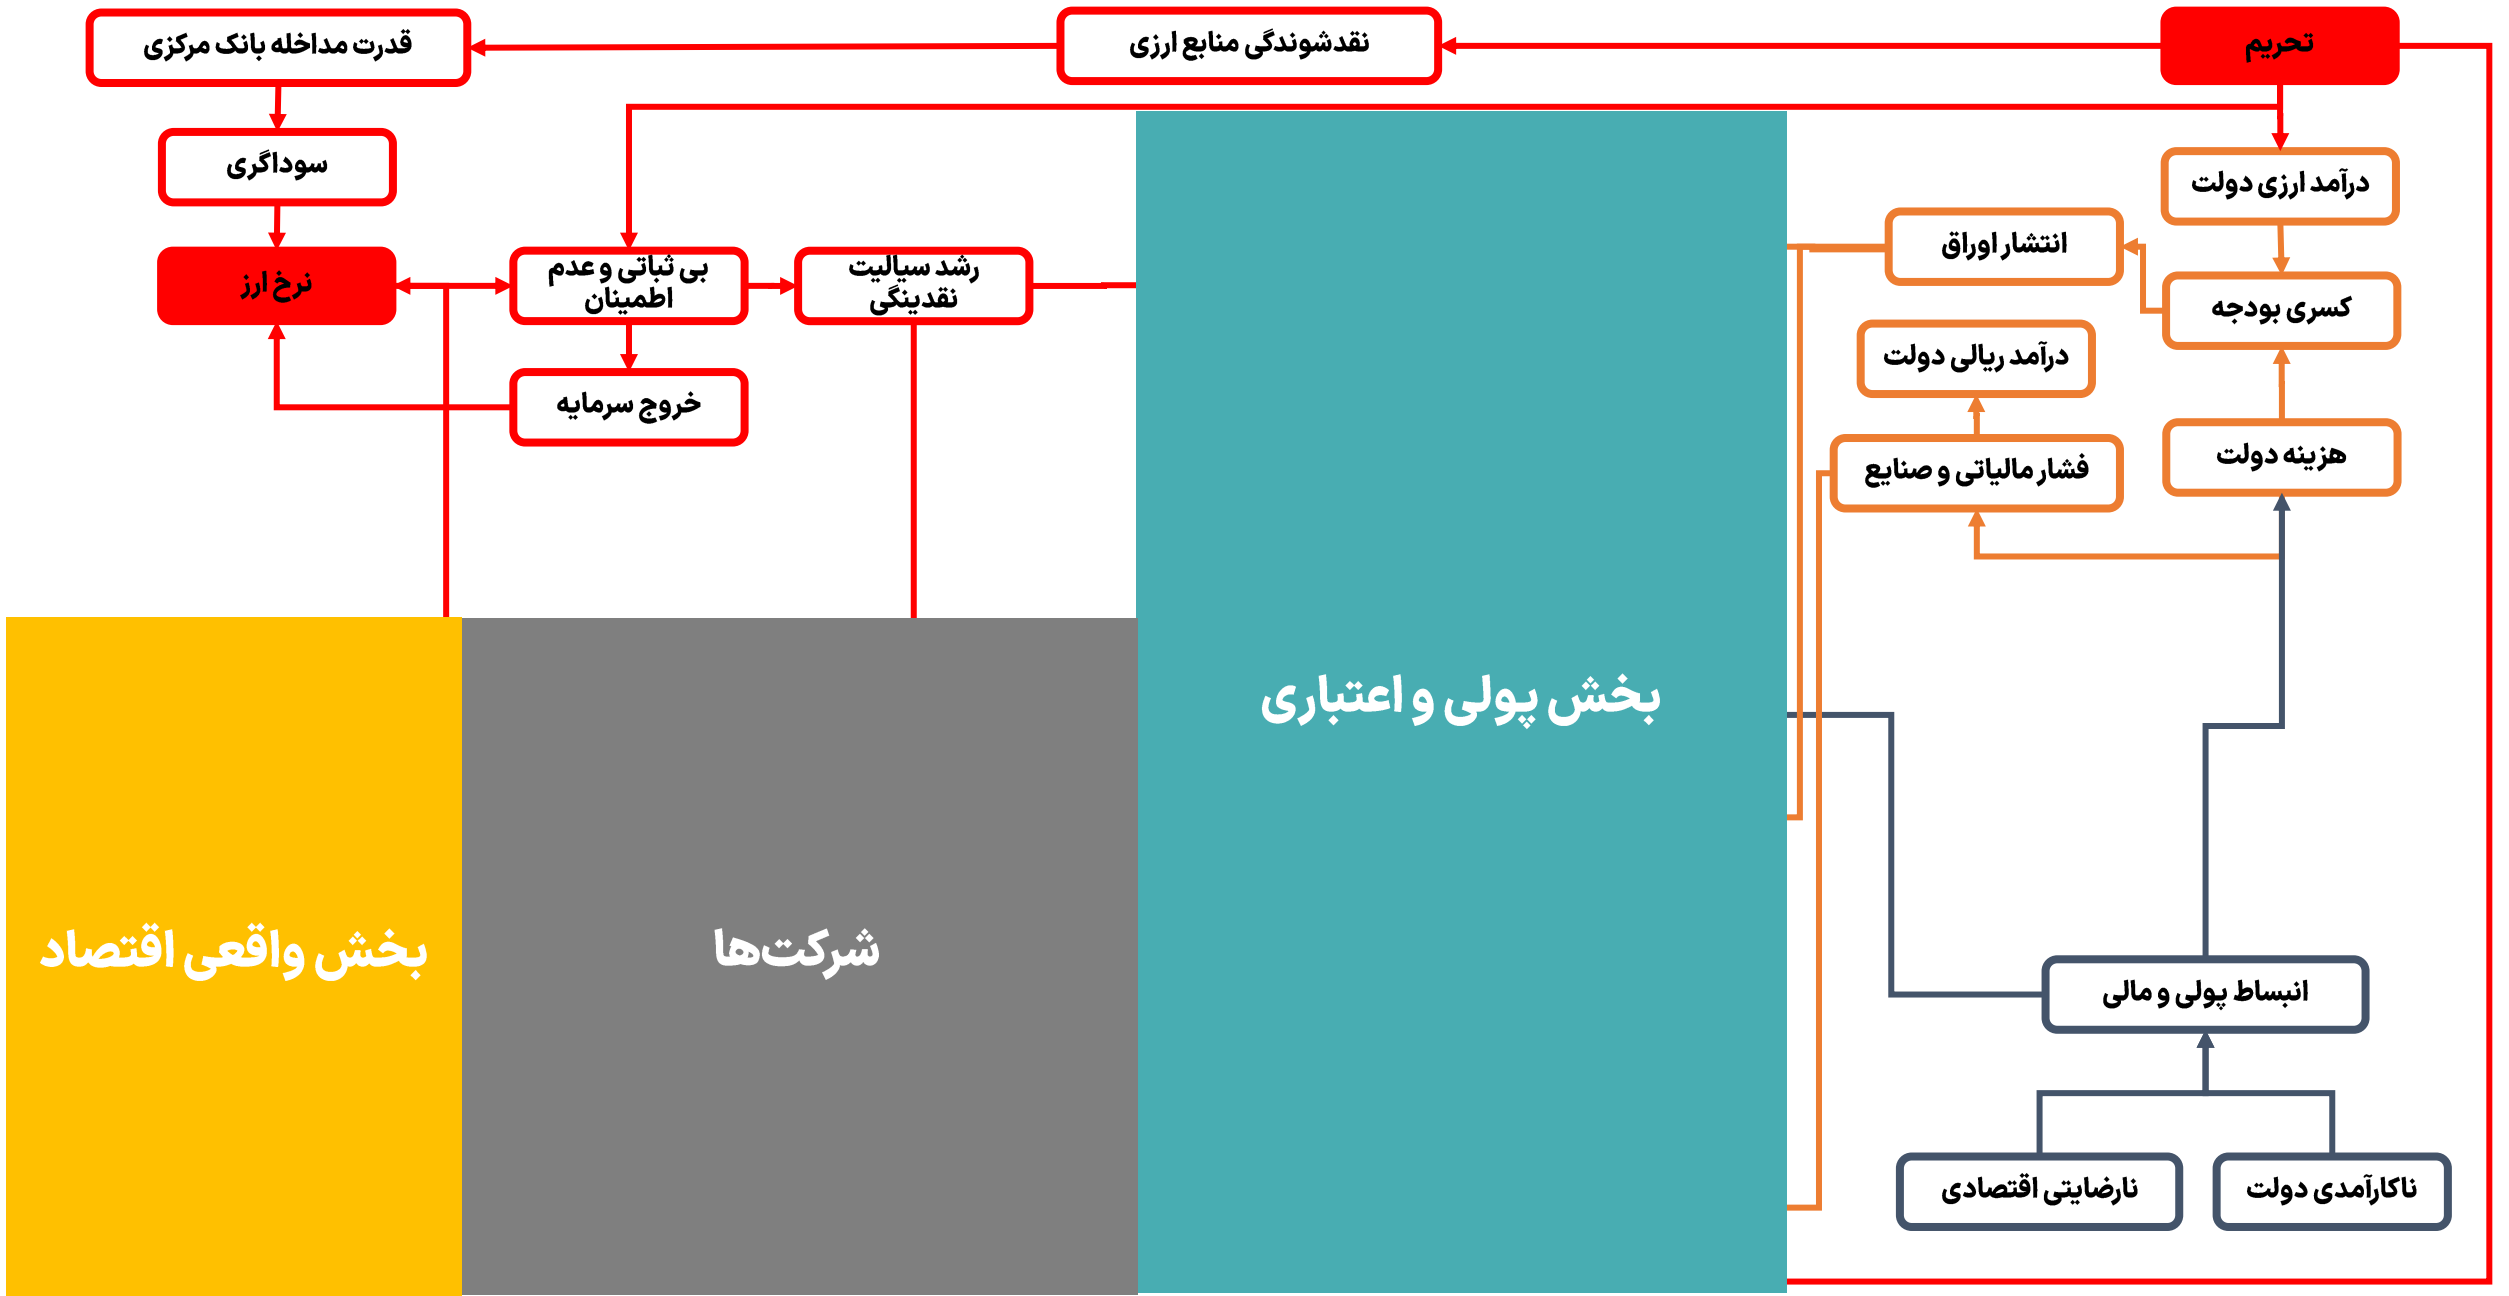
تحریم

نقدشوندگی منابع ارزی

قدرت مداخله بانک مرکزی

سوداگری

نرخ ارز

بی ثباتی و عدم اطمینان

رشد سیالیت نقدینگی

خروج سرمایه

درآمد ارزی دولت

انتشار اوراق

کسری بودجه

درآمد ریالی دولت

فشار مالیاتی و صنایع

هزینه دولت

بخش پولی و اعتباری

شرکت‌ها

بخش واقعی اقتصاد

انبساط پولی و مالی

نارضایتی اقتصادی

ناکارآمدی دولت